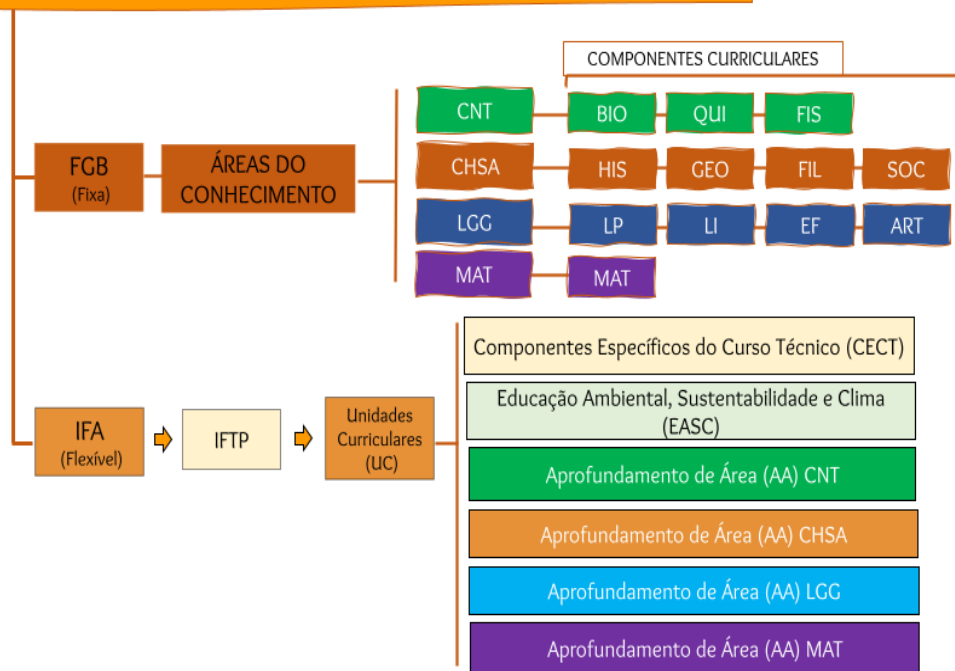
COMPONENTES CURRICULARES

FGB
(Fixa)

ÁREAS DO CONHECIMENTO

CNT

BIO

QUI

FIS

CHSA

HIS

GEO

FIL

SOC

LGG

LP

LI

EF

ART

MAT

MAT

IFA
(Flexível)

IFTP

Unidades Curriculares (UC)

Componentes Específicos do Curso Técnico (CECT)

Educação Ambiental, Sustentabilidade e Clima (EASC)

Aprofundamento de Área (AA) CNT

Aprofundamento de Área (AA) CHSA

Aprofundamento de Área (AA) LGG

Aprofundamento de Área (AA) MAT